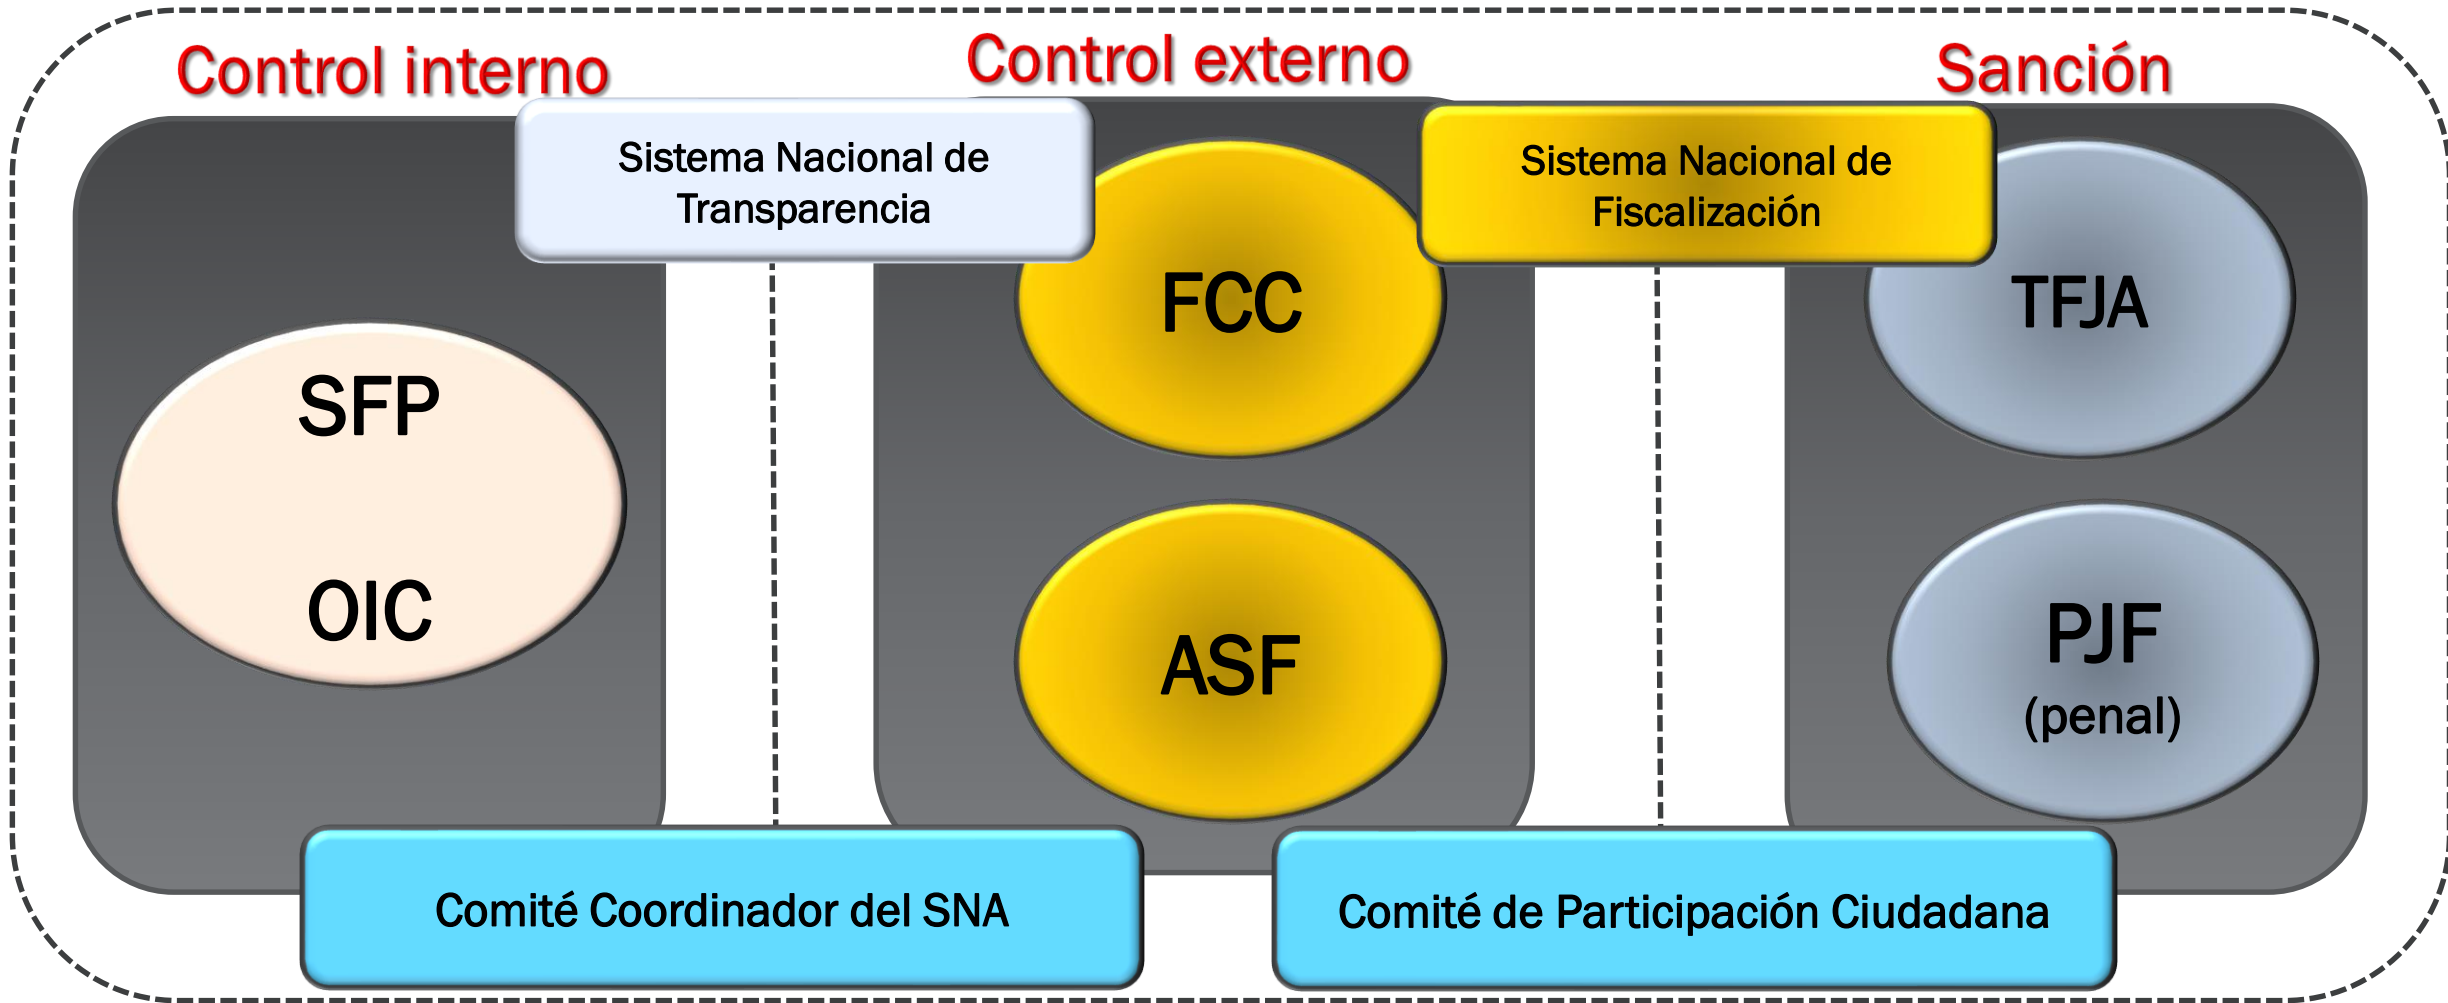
Control interno

Control externo

Sanción

Sistema Nacional de Transparencia

Sistema Nacional de Fiscalización

SFP

OIC

FCC

ASF

TFJA

PJF
(penal)

Comité Coordinador del SNA

Comité de Participación Ciudadana